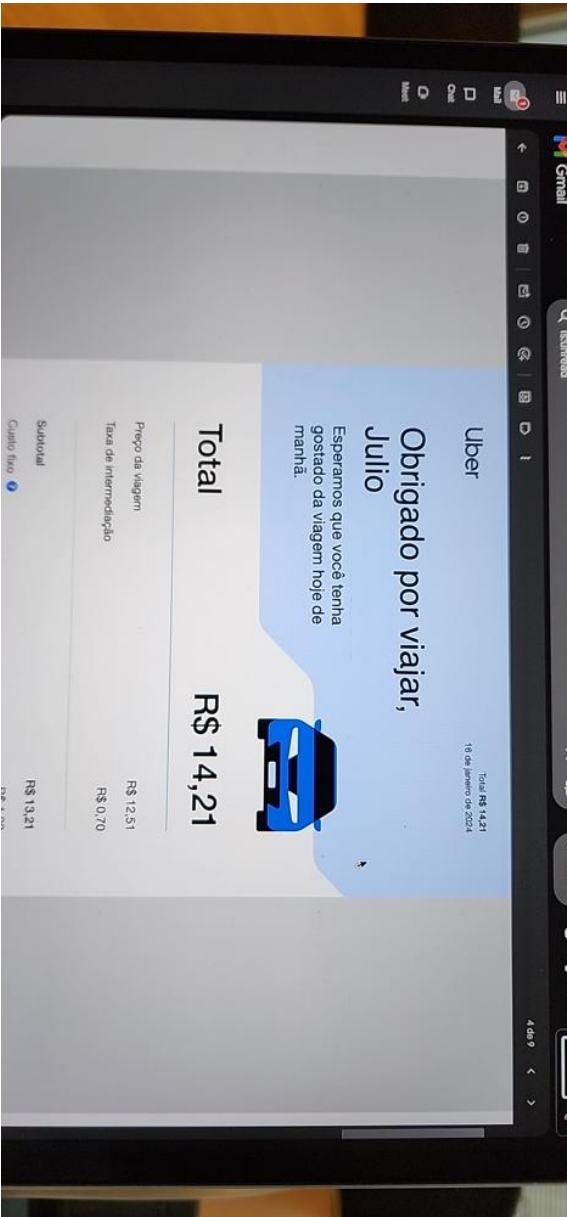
Gmail

Uber

Total R$ 14,21
18 de janeiro de 2024

Obrigado por viajar, Julio

Esperamos que você tenha gostado da viagem hoje de manhã.

Total R$ 14,21

Preço da viagem R$ 12,51
Taxa de intermediação R$ 0,70

Subtotal R$ 13,21
Custo fixo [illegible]

4 de 9